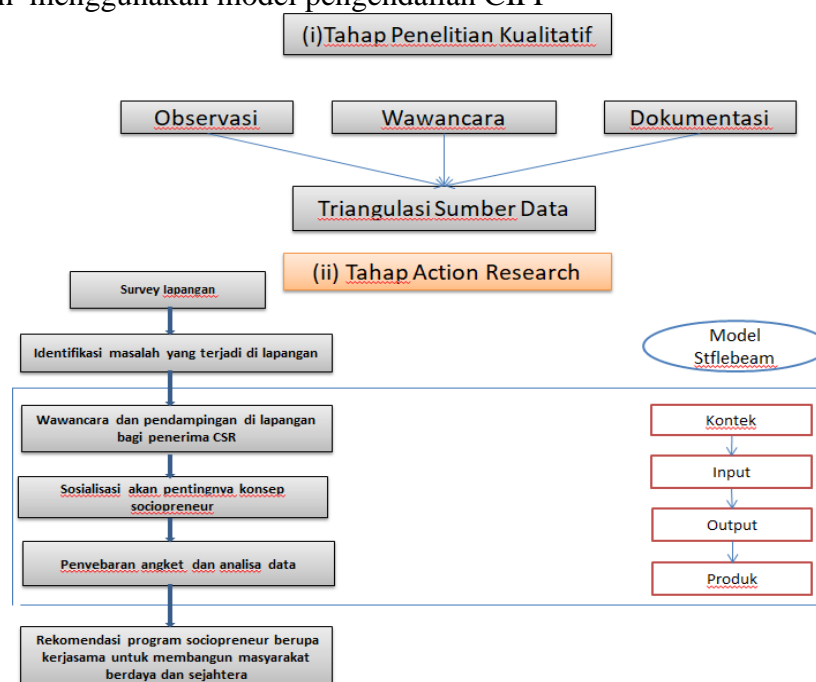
menggunakan model pengendalian CIPP

(i)Tahap Penelitian Kualitatif

Observasi

Wawancara

Dokumentasi

Triangulasi Sumber Data

(ii) Tahap Action Research

Survey lapangan

Identifikasi masalah yang terjadi di lapangan

Model Stflebeam

Wawancara dan pendampingan di lapangan bagi penerima CSR

Sosialisasi akan pentingnya konsep sociopreneur

Penyebaran angket dan analisa data

Rekomendasi program sociopreneur berupa kerjasama untuk membangun masyarakat berdaya dan sejahtera

Kontek

Input

Output

Produk